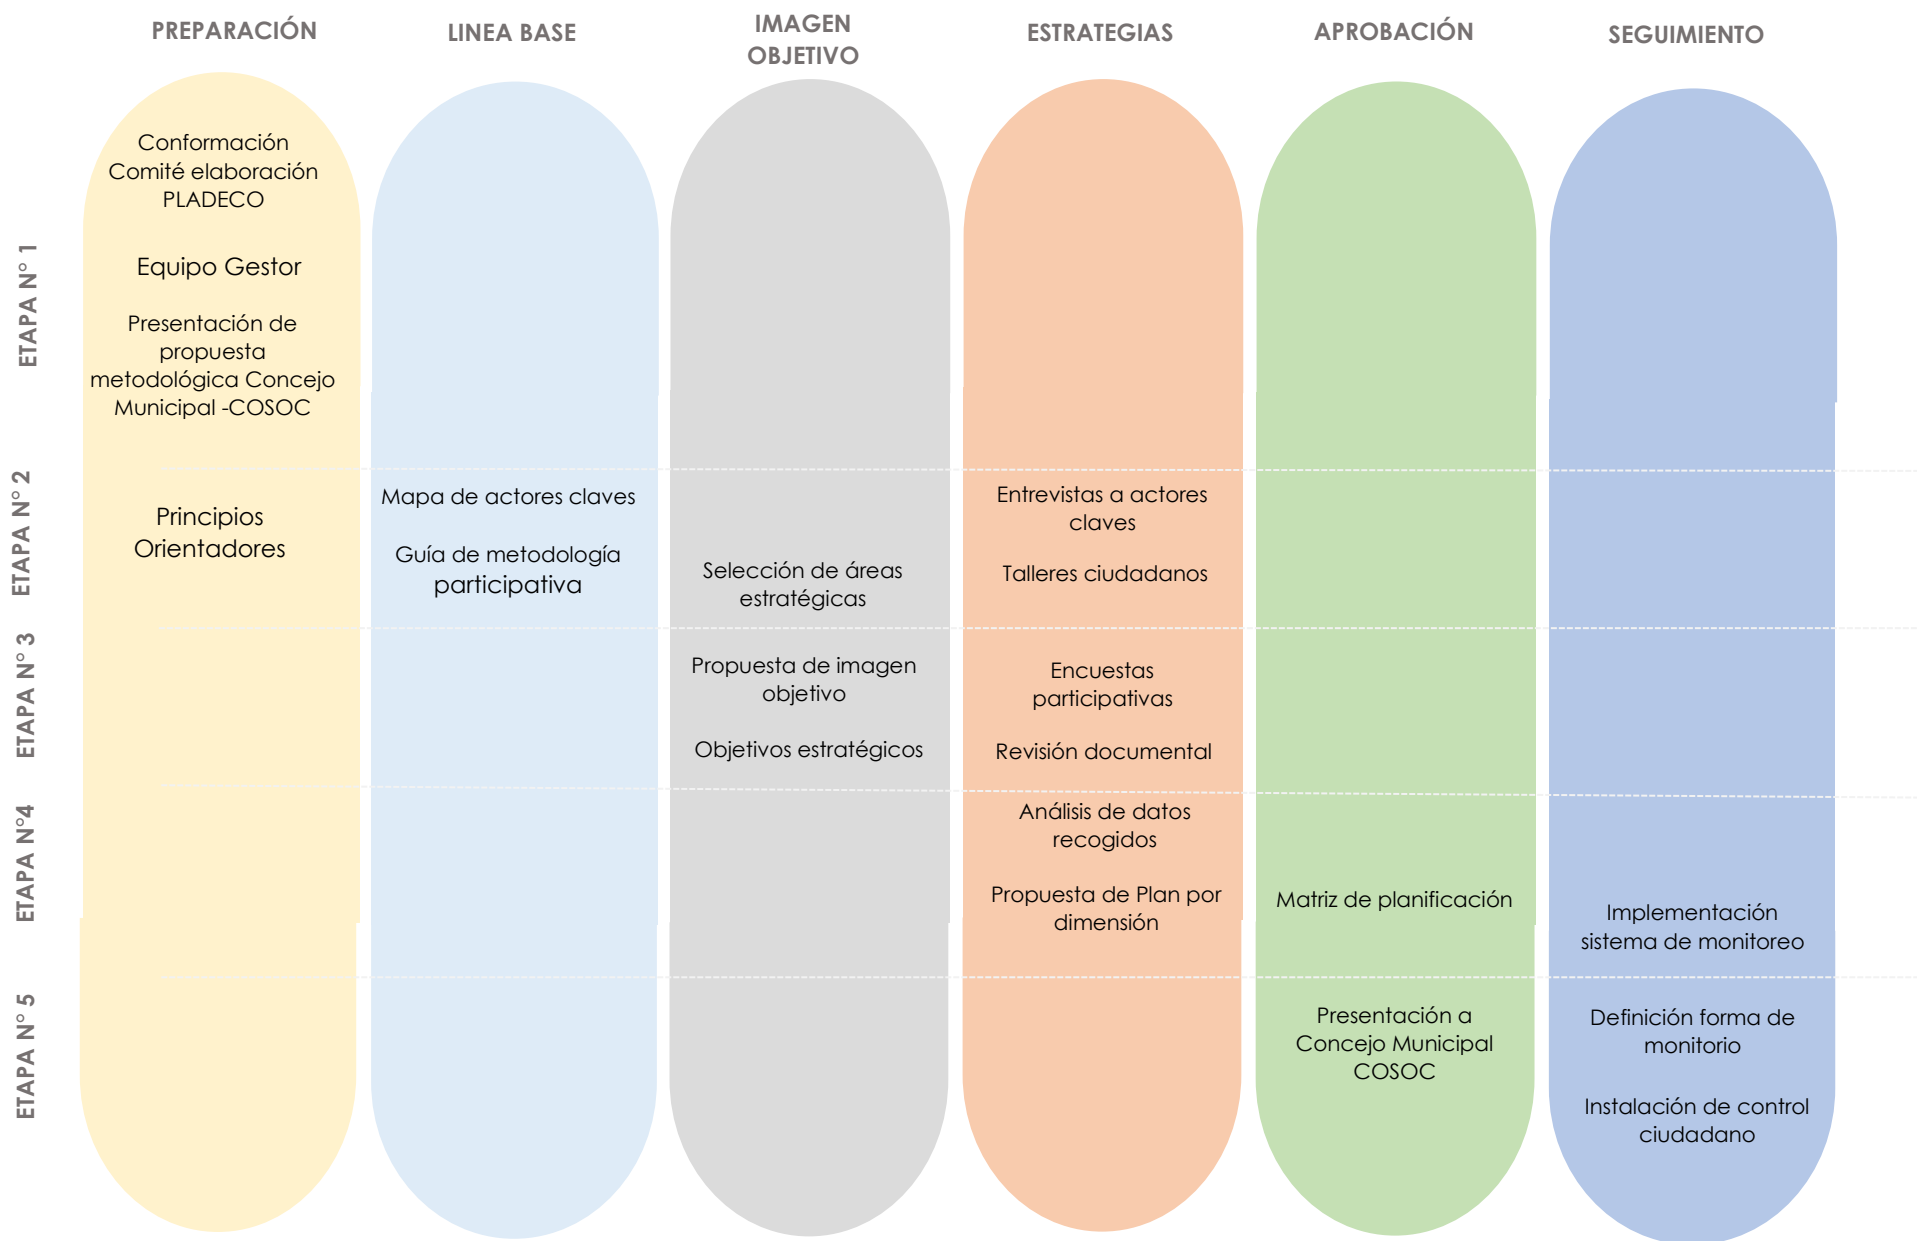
| | PREPARACIÓN | LINEA BASE | IMAGEN OBJETIVO | ESTRATEGIAS | APROBACIÓN | SEGUIMIENTO |
|---|---|---|---|---|---|---|
| ETAPA N° 1 | Conformación Comité elaboración PLADECO<br>Equipo Gestor<br>Presentación de propuesta metodológica Concejo Municipal -COSOC | | | | | |
| ETAPA N° 2 | Principios Orientadores | Mapa de actores claves<br>Guía de metodología participativa | Selección de áreas estratégicas | Entrevistas a actores claves<br>Talleres ciudadanos | | |
| ETAPA N° 3 | | | Propuesta de imagen objetivo<br>Objetivos estratégicos | Encuestas participativas<br>Revisión documental | | |
| ETAPA N°4 | | | | Análisis de datos recogidos<br>Propuesta de Plan por dimensión | Matriz de planificación | Implementación sistema de monitoreo |
| ETAPA N° 5 | | | | | Presentación a Concejo Municipal COSOC | Definición forma de monitorio<br>Instalación de control ciudadano |